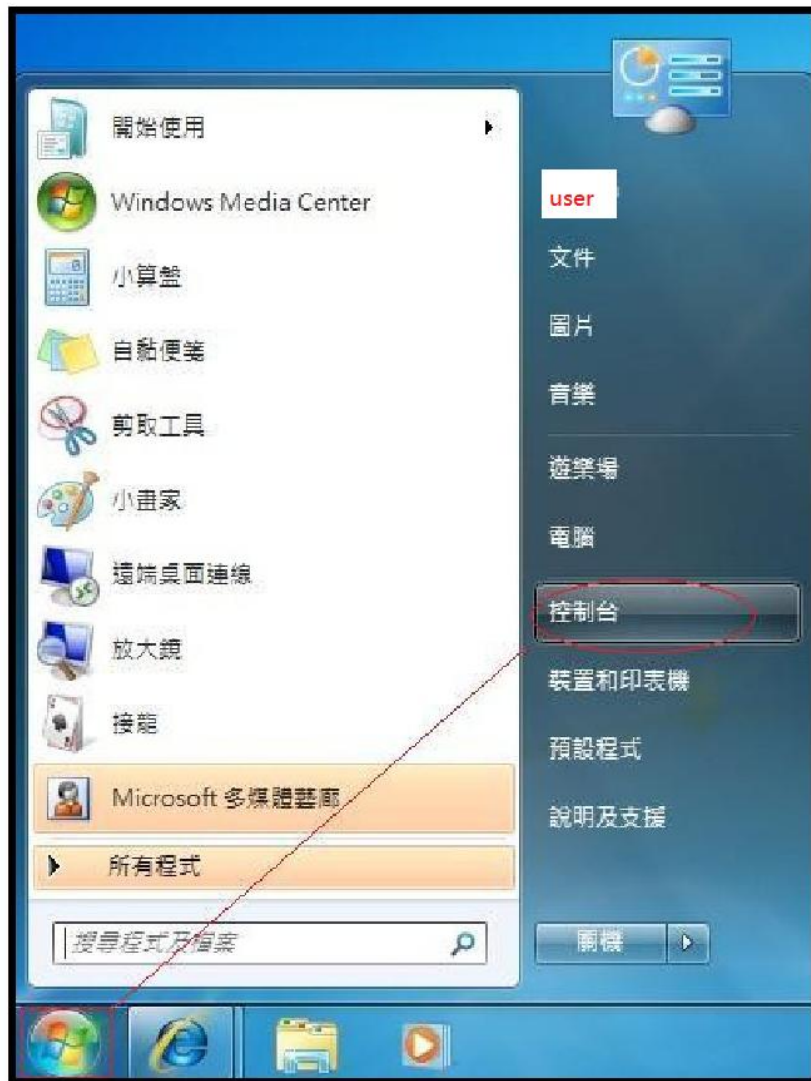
開始使用

Windows Media Center

小算盤

自黏便箋

剪取工具

小畫家

遠端桌面連線

放大鏡

接龍

Microsoft 多媒體藝廊

所有程式

搜尋程式及檔案

user

文件

圖片

音樂

遊樂場

電腦

控制台

裝置和印表機

預設程式

說明及支援

關機